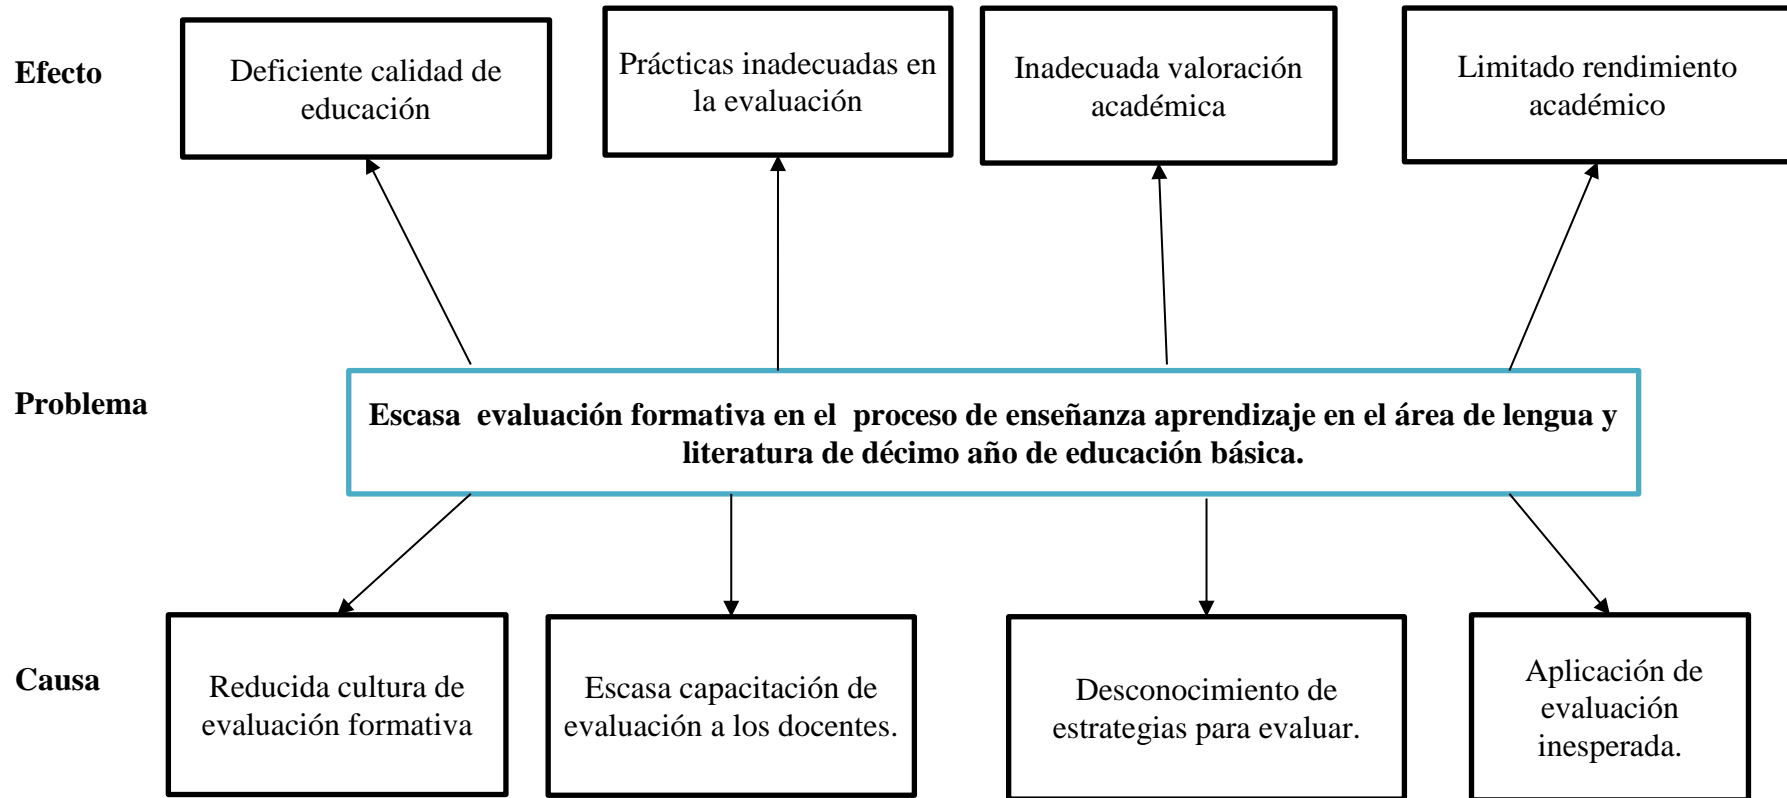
Efecto

Deficiente calidad de educación

Prácticas inadecuadas en la evaluación

Inadecuada valoración académica

Limitado rendimiento académico

Problema

Escasa evaluación formativa en el proceso de enseñanza aprendizaje en el área de lengua y literatura de décimo año de educación básica.

Causa

Reducida cultura de evaluación formativa

Escasa capacitación de evaluación a los docentes.

Desconocimiento de estrategias para evaluar.

Aplicación de evaluación inesperada.